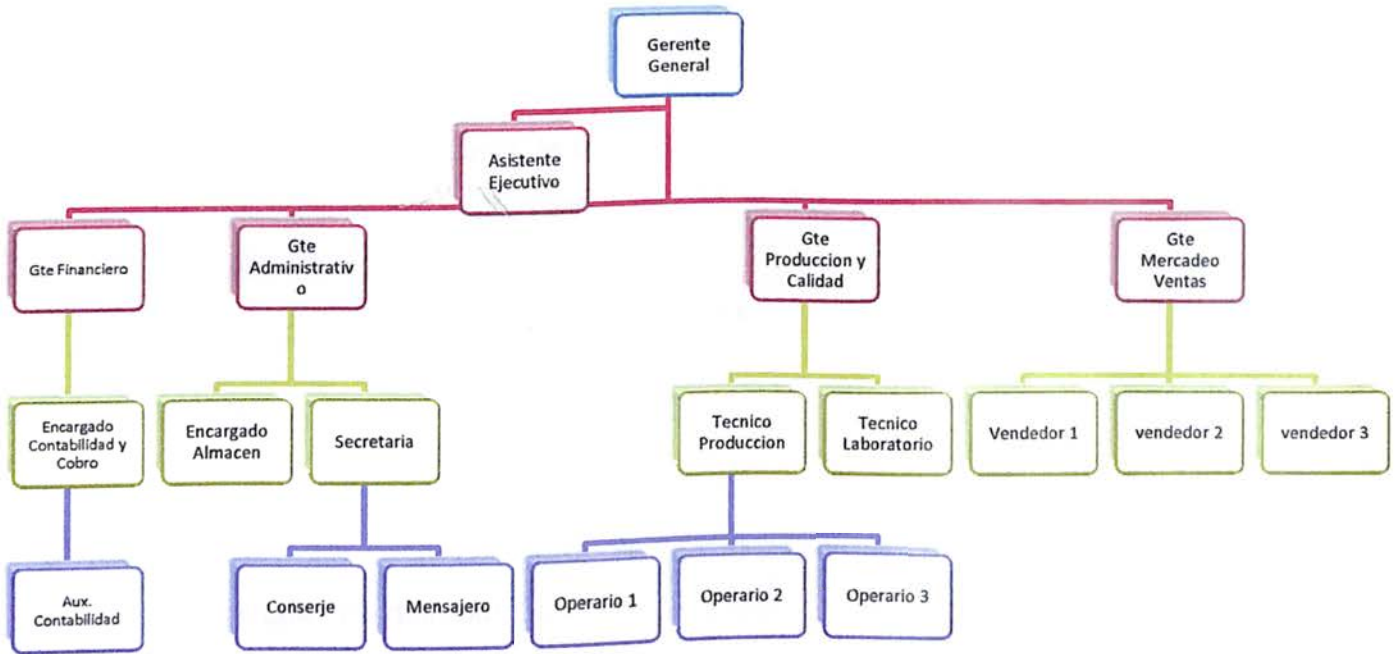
Gerente General

Asistente Ejecutivo

Gte Financiero

Gte Administrativ o

Gte Produccion y Calidad

Gte Mercadeo Ventas

Encargado Contabilidad y Cobro

Encargado Almacen

Secretaria

Tecnico Produccion

Tecnico Laboratorio

Vendedor 1

vendedor 2

vendedor 3

Aux. Contabilidad

Conserje

Mensajero

Operario 1

Operario 2

Operario 3